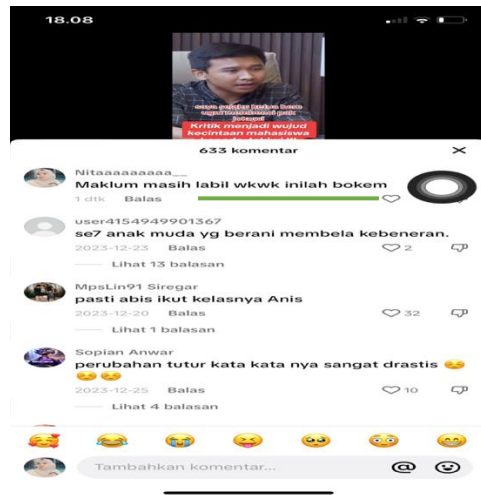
18.08

saya rasa kritik bene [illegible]

Kritik menjadi wujud kecintaan mahasiswa

633 komentar

Nitaaaaaaaaa__
Maklum masih labil wkwk inilah bokem
1 dtk Balas

user4154949901367
se7 anak muda yg berani membela kebeneran.
2023-12-23 Balas 2
Lihat 13 balasan

MpsLin91 Siregar
pasti abis ikut kelasnya Anis
2023-12-20 Balas 32
Lihat 1 balasan

Sopian Anwar
perubahan tutur kata kata nya sangat drastis 😔😔😔
2023-12-25 Balas 10
Lihat 4 balasan

Tambahkan komentar...